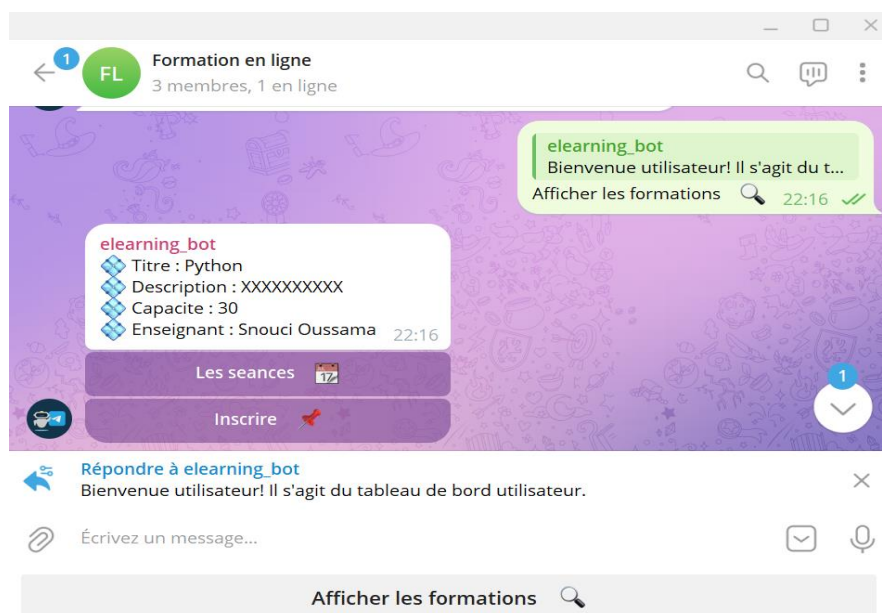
1
FL
Formation en ligne
3 membres, 1 en ligne

elearning_bot
Bienvenue utilisateur! Il s'agit du t...
Afficher les formations 🔍 22:16

elearning_bot
💠 Titre : Python
💠 Description : XXXXXXXXXX
💠 Capacite : 30
💠 Enseignant : Snouci Oussama 22:16

Les seances 📅
Inscrire 📌

1

Répondre à elearning_bot
Bienvenue utilisateur! Il s'agit du tableau de bord utilisateur.

Écrivez un message...

Afficher les formations 🔍